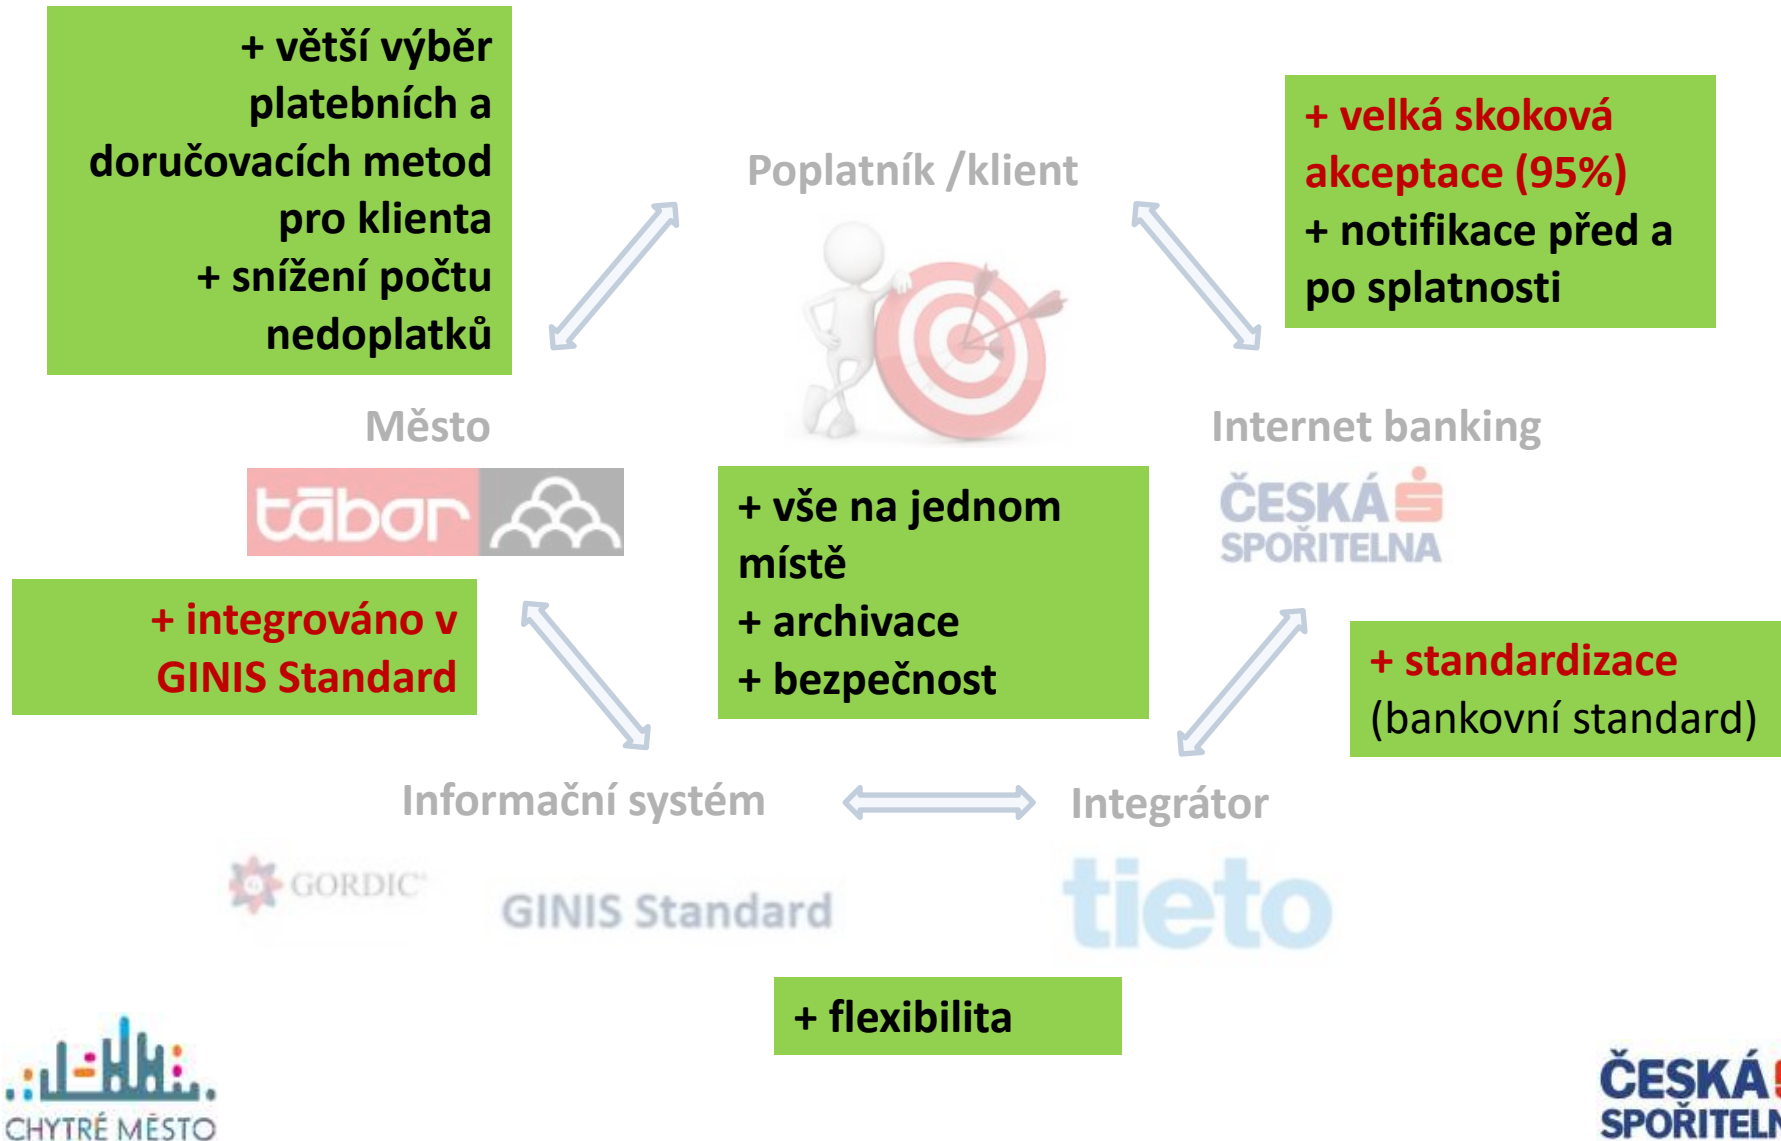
+ větší výběr platebních a doručovacích metod pro klienta
+ snížení počtu nedoplatků

Poplatník /klient

+ velká skoková akceptace (95%)
+ notifikace před a po splatnosti

Město

tābor

Internet banking

ČESKÁ SPOŘITELNA

+ vše na jednom místě
+ archivace
+ bezpečnost

+ integrováno v GINIS Standard

+ standardizace (bankovní standard)

Informační systém

Integrátor

GORDIC

GINIS Standard

tieto

+ flexibilita

CHYTRÉ MĚSTO

ČESKÁ SPOŘITELN